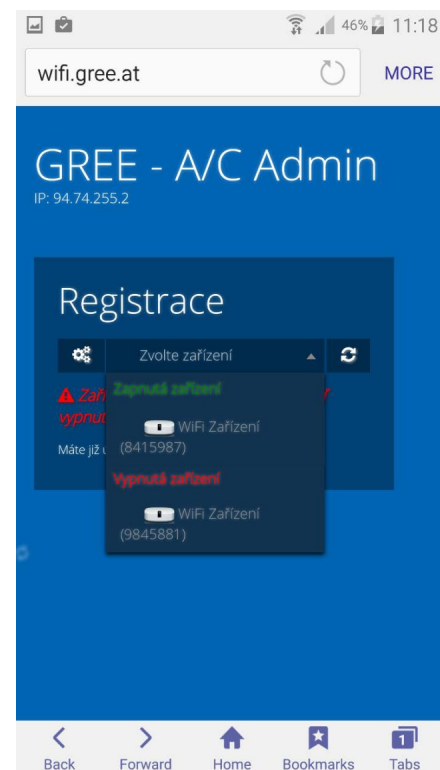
46% 11:18

wifi.gree.at

MORE

GREE - A/C Admin

IP: 94.74.255.2

Registrace

Zvolte zařízení

Zař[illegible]

vypnut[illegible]

Máte již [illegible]

Zapnutá zařízení

WiFi Zařízení (8415987)

Vypnutá zařízení

WiFi Zařízení (9845881)

Back

Forward

Home

Bookmarks

1

Tabs